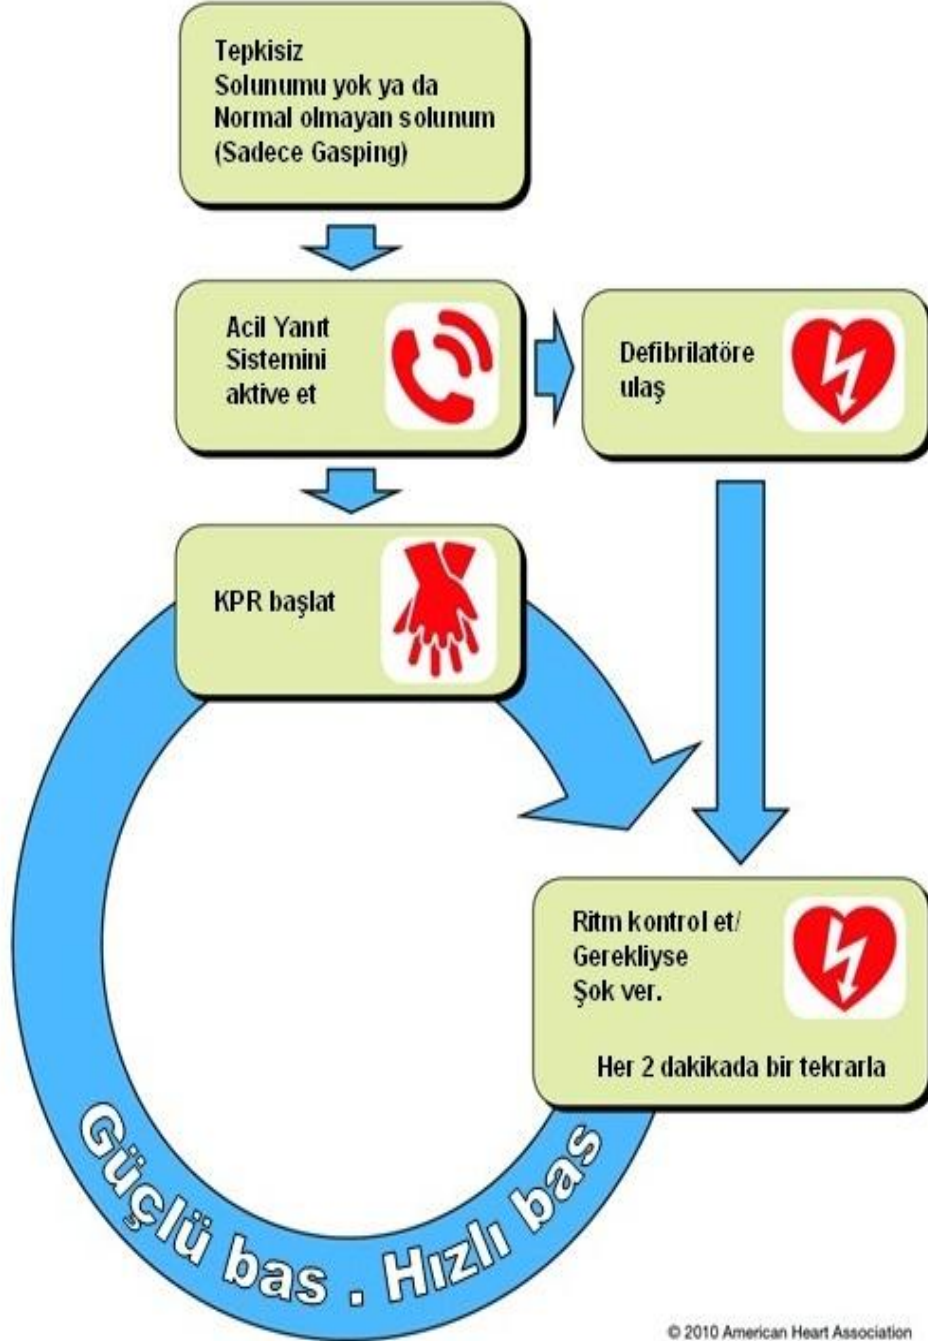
Tepkisiz
Solunumu yok ya da
Normal olmayan solunum
(Sadece Gasping)

Acil Yanıt
Sistemini
aktive et

Defibrilatöre
ulaş

KPR başlat

Ritm kontrol et/
Gerekliyse
Şok ver.

Her 2 dakikada bir tekrarla

Güçlü bas . Hızlı bas

© 2010 American Heart Association